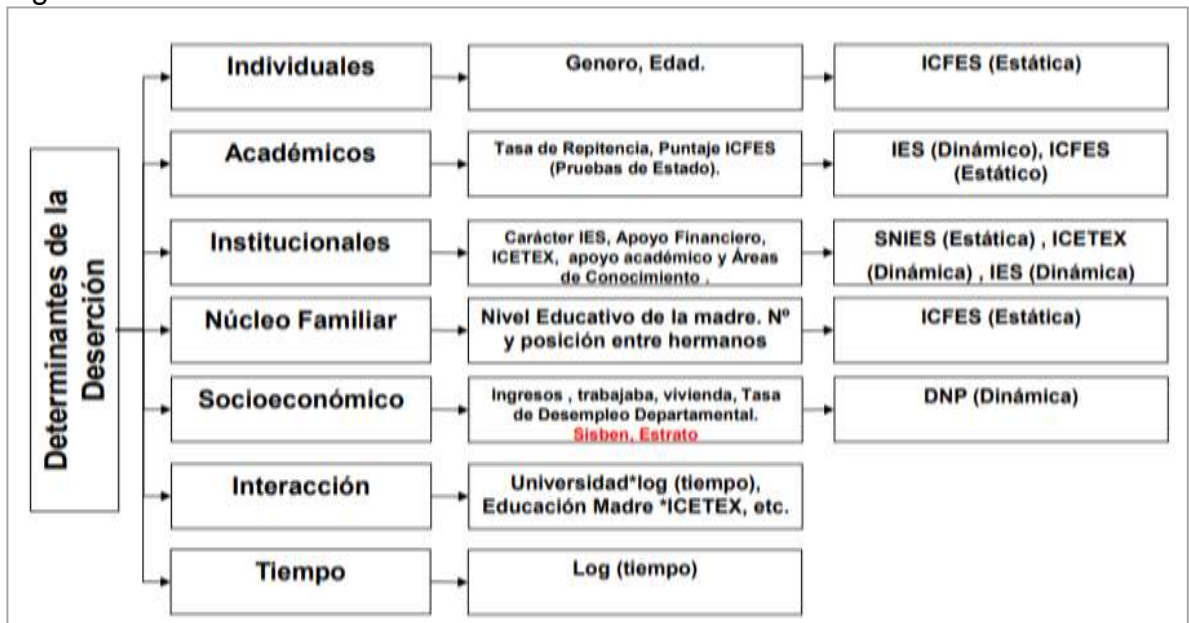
Determinantes de la Deserción

Individuales
Genero, Edad.
ICFES (Estática)

Académicos
Tasa de Repitencia, Puntaje ICFES (Pruebas de Estado).
IES (Dinámico), ICFES (Estático)

Institucionales
Carácter IES, Apoyo Financiero, ICETEX, apoyo académico y Áreas de Conocimiento .
SNIES (Estática) , ICETEX (Dinámica) , IES (Dinámica)

Núcleo Familiar
Nivel Educativo de la madre. Nº y posición entre hermanos
ICFES (Estática)

Socioeconómico
Ingresos , trabajaba, vivienda, Tasa de Desempleo Departamental. Sisben, Estrato
DNP (Dinámica)

Interacción
Universidad*log (tiempo), Educación Madre *ICETEX, etc.

Tiempo
Log (tiempo)